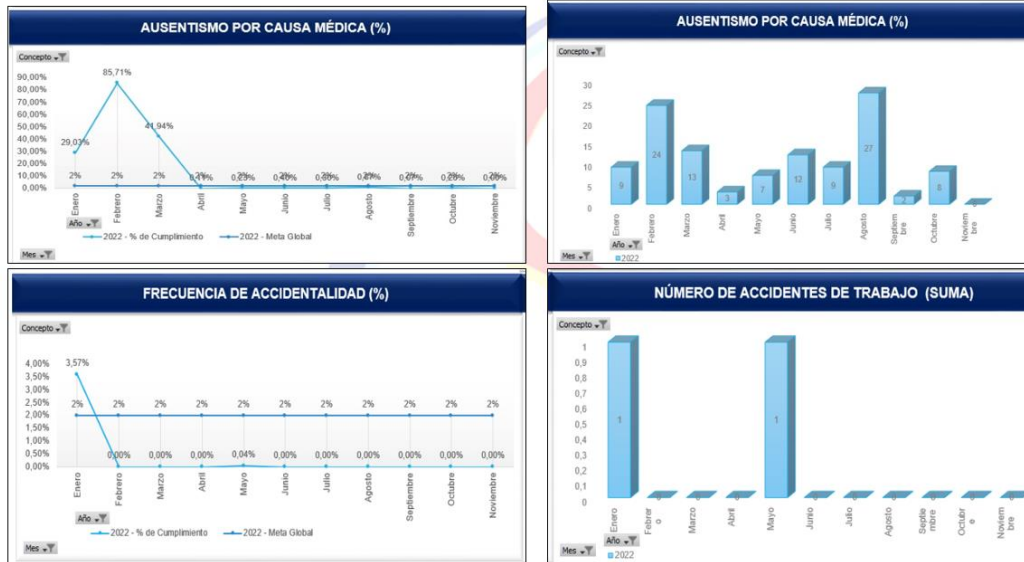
AUSENTISMO POR CAUSA MÉDICA (%)

Concepto

90,00%
80,00%
70,00%
60,00%
50,00%
40,00%
30,00%
20,00%
10,00%
0,00%

85,71%
41,94%
29,03%
2% 2% 2% 2% 2% 2% 2% 2% 2% 2% 2%
0,11% 0,23% 0,40% 0,00% 0,41% 0,07% 0,20% 0,00%

Enero Febrero Marzo Abril Mayo Junio Julio Agosto Septiembre Octubre Noviembre

Año

2022 - % de Cumplimiento
2022 - Meta Global

Mes

AUSENTISMO POR CAUSA MÉDICA (%)

Concepto

30
25
20
15
10
5
0

9 24 13 3 7 12 9 27 2 8

Enero Febrero Marzo Abril Mayo Junio Julio Agosto Septiembre Octubre Noviembre

Año
2022
Mes

FRECUENCIA DE ACCIDENTALIDAD (%)

Concepto

4,00%
3,50%
3,00%
2,50%
2,00%
1,50%
1,00%
0,50%
0,00%

3,57%
2% 2% 2% 2% 2% 2% 2% 2% 2% 2% 2%
0,00% 0,00% 0,00% 0,04% 0,00% 0,00% 0,00% 0,00% 0,00% 0,00%

Enero Febrero Marzo Abril Mayo Junio Julio Agosto Septiembre Octubre Noviembre

Año

2022 - % de Cumplimiento
2022 - Meta Global

Mes

NÚMERO DE ACCIDENTES DE TRABAJO (SUMA)

Concepto

1
0,9
0,8
0,7
0,6
0,5
0,4
0,3
0,2
0,1
0

1 1

Enero Febrero Marzo Abril Mayo Junio Julio Agosto Septiembre Octubre Noviembre

Año
2022
Mes